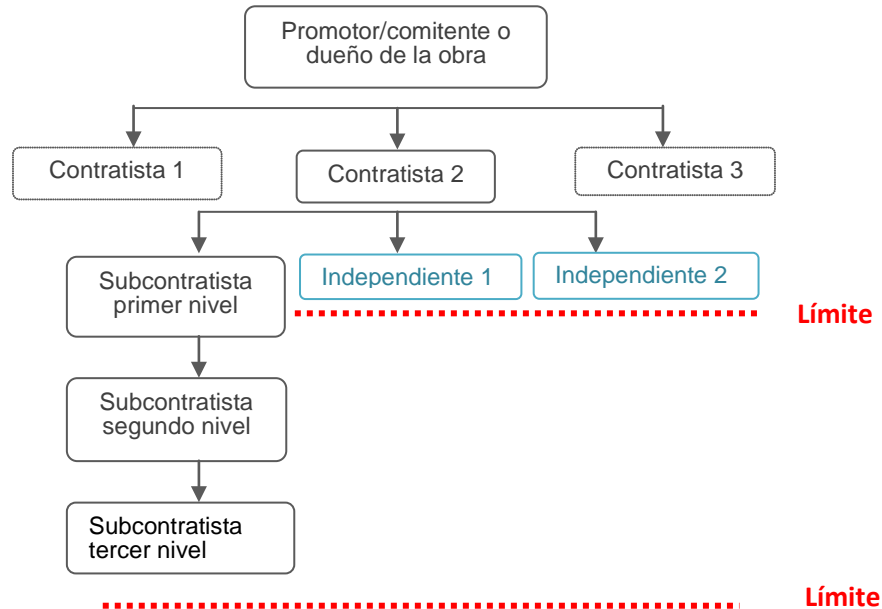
Promotor/comitente o dueño de la obra

Contratista 1

Contratista 2

Contratista 3

Subcontratista primer nivel

Independiente 1

Independiente 2

Límite

Subcontratista segundo nivel

Subcontratista tercer nivel

Límite